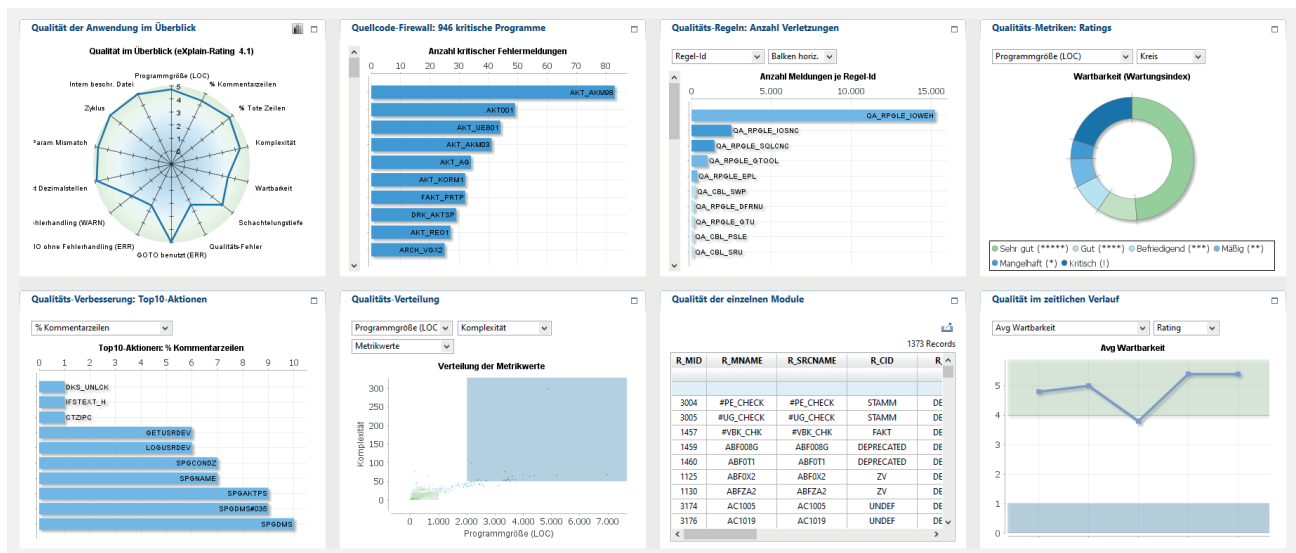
Qualität der Anwendung im Überblick

Qualität im Überblick (eXplain-Rating 4.1)

Programmgröße (LOC)
% Kommentarzeilen
% Tote Zeilen
Komplexität
Wartbarkeit
Schachtelungstiefe
Qualitäts-Fehler
GOTO benutzt (ERR)
IO ohne Fehlerhandling (ERR)
hlerhandling (WARN)
t Dezimalstellen
Param Mismatch
Zyklus
Intern beschr. Datei
5
4
3
2
1
0

Quellcode-Firewall: 946 kritische Programme

Anzahl kritischer Fehlermeldungen

0 10 20 30 40 50 60 70 80

AKT_AKM08
AKT001
AKT_UEB01
AKT_AKM03
AKT_AG
AKT_KORM1
FAKT_PRTF
DRK_AKTSP
AKT_REO1
ARCH_VGX2

Qualitäts-Regeln: Anzahl Verletzungen

Regel-Id
Balken horiz.

Anzahl Meldungen je Regel-Id

0 5.000 10.000 15.000

QA_RPGLE_IOWEH
QA_RPGLE_IOSNC
QA_RPGLE_SQLCNC
QA_RPGLE_GTOOL
QA_RPGLE_EPL
QA_CBL_SWP
QA_RPGLE_DFRNU
QA_RPGLE_GTU
QA_CBL_PSLE
QA_CBL_SRU

Qualitäts-Metriken: Ratings

Programmgröße (LOC)
Kreis

Wartbarkeit (Wartungsindex)

Sehr gut (*****) Gut (****) Befriedigend (***) Mäßig (**) Mangelhaft (*) Kritisch (!)

Qualitäts-Verbesserung: Top10-Aktionen

% Kommentarzeilen

Top10-Aktionen: % Kommentarzeilen

0 1 2 3 4 5 6 7 8 9 10

DKS_UNLCK
IFSTEXT_H
CTZIPC
GETUSRDEV
LOGUSRDEV
SPGCONDZ
SPGNAME
SPGAKTPS
SPGDMS#035
SPGDMS

Qualitäts-Verteilung

Programmgröße (LOC
Komplexität
Metrikwerte

Verteilung der Metrikwerte

Komplexität
300
250
200
150
100
50
0
0 1.000 2.000 3.000 4.000 5.000 6.000 7.000
Programmgröße (LOC)

Qualität der einzelnen Module

1373 Records

| R_MID | R_MNAME | R_SRCNAME | R_CID | R |
|---|---|---|---|---|
| | | | | |
| 3004 | #PE_CHECK | #PE_CHECK | STAMM | DE |
| 3005 | #UG_CHECK | #UG_CHECK | STAMM | DE |
| 1457 | #VBK_CHK | #VBK_CHK | FAKT | DE |
| 1459 | ABF008G | ABF008G | DEPRECATED | DE |
| 1460 | ABF0T1 | ABF0T1 | DEPRECATED | DE |
| 1125 | ABF0X2 | ABF0X2 | ZV | DE |
| 1130 | ABFZA2 | ABFZA2 | ZV | DE |
| 3174 | AC1005 | AC1005 | UNDEF | DE |
| 3176 | AC1019 | AC1019 | UNDEF | DE |

Qualität im zeitlichen Verlauf

Avg Wartbarkeit
Rating

Avg Wartbarkeit

5
4
3
2
1
0